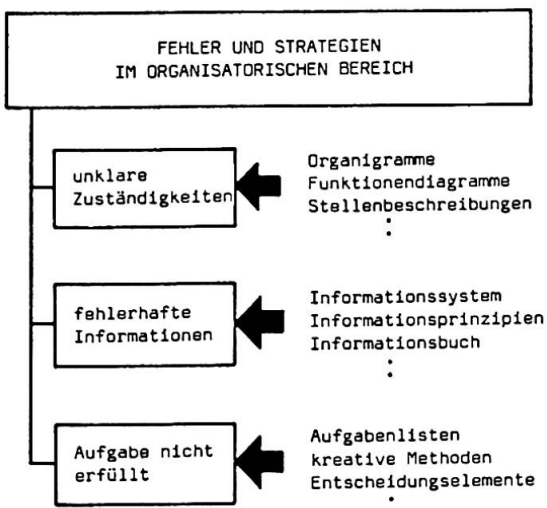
FEHLER UND STRATEGIEN
IM ORGANISATORISCHEN BEREICH

unklare Zuständigkeiten

Organigramme
Funktionendiagramme
Stellenbeschreibungen
⋮

fehlerhafte Informationen

Informationssystem
Informationsprinzipien
Informationsbuch
⋮

Aufgabe nicht erfüllt

Aufgabenlisten
kreative Methoden
Entscheidungselemente
⋮